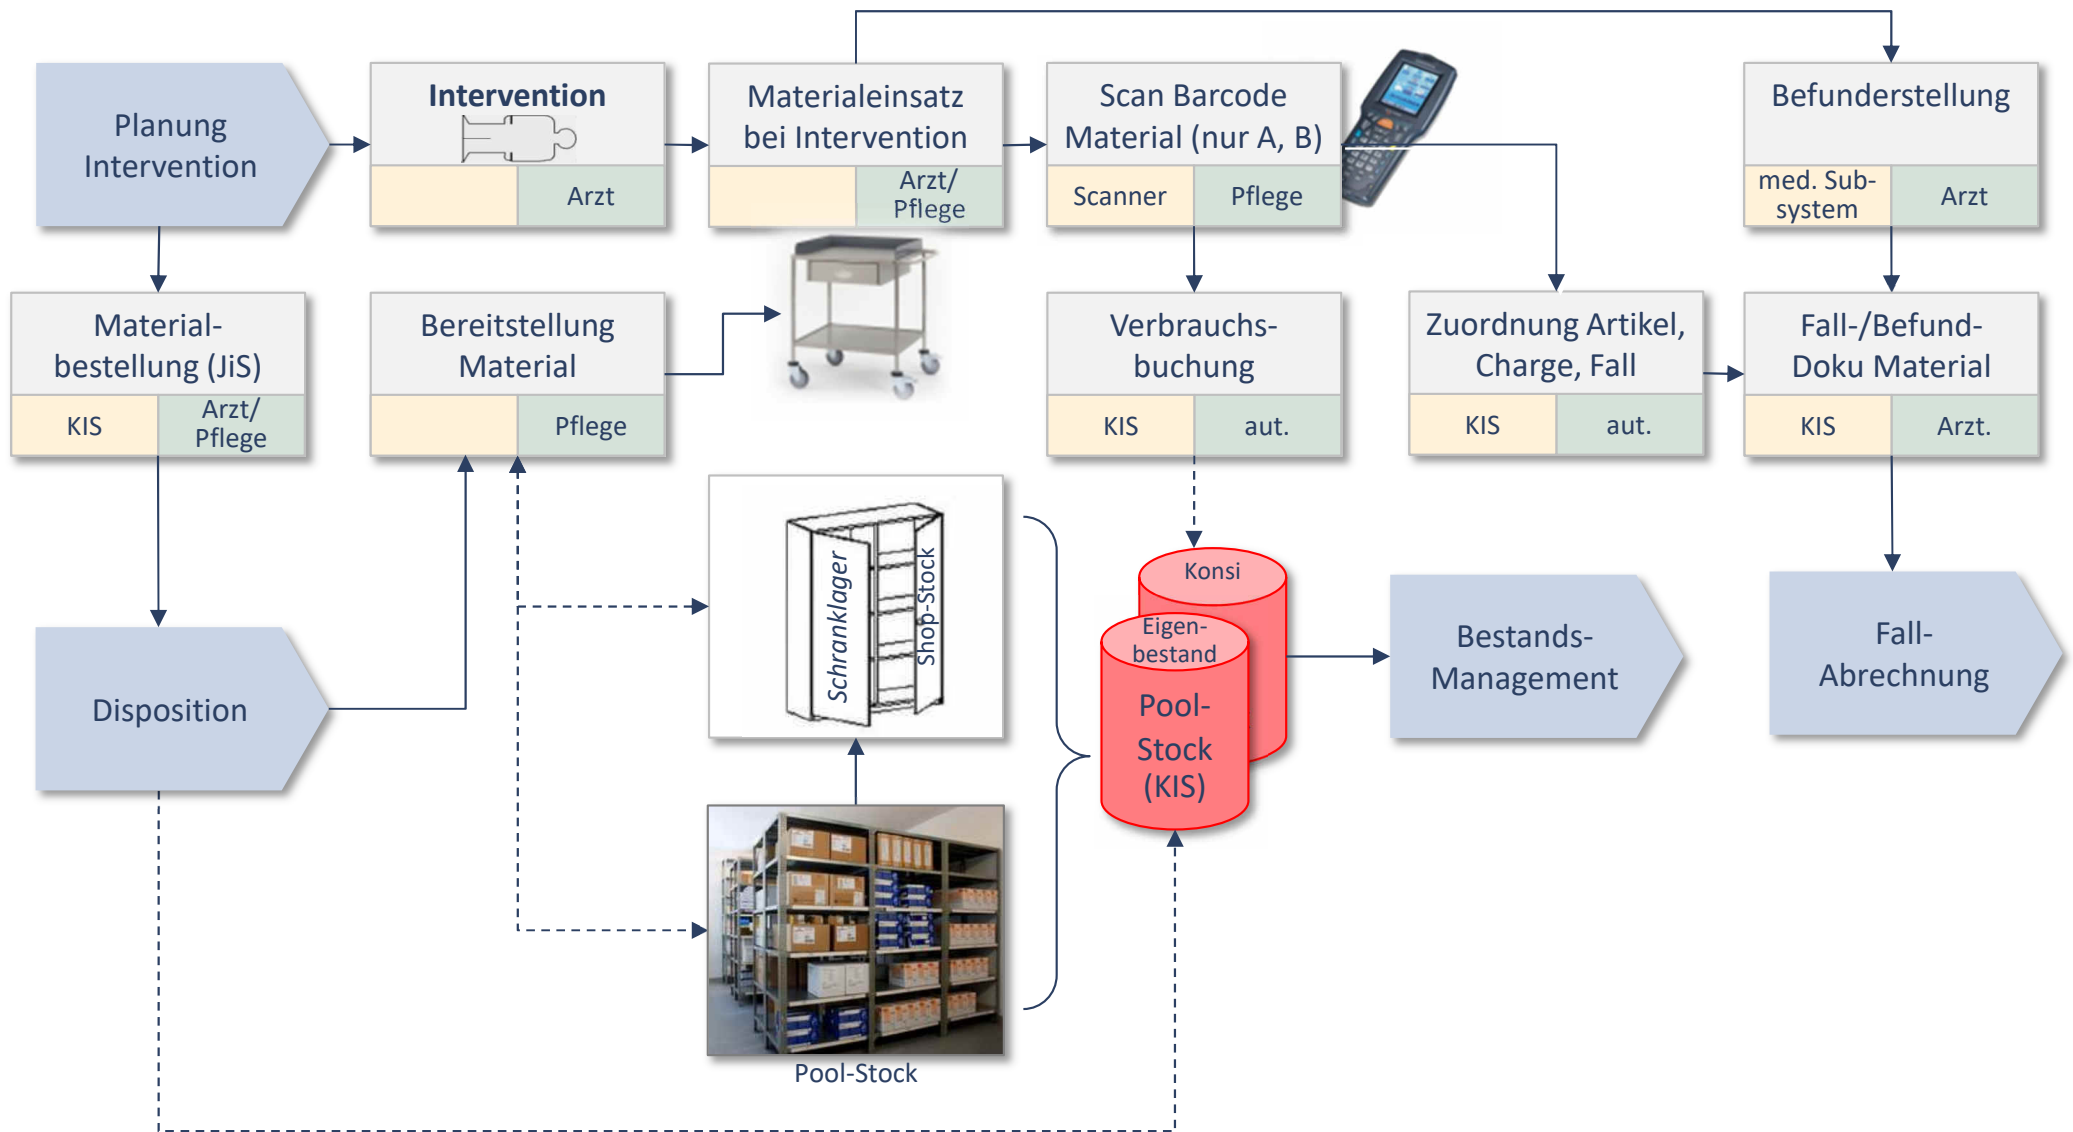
Planung Intervention

Intervention

Arzt

Materialeinsatz bei Intervention

Arzt/ Pflege

Scan Barcode Material (nur A, B)

Scanner | Pflege

Befunderstellung

med. Subsystem | Arzt

Materialbestellung (JiS)

KIS | Arzt/ Pflege

Bereitstellung Material

Pflege

Verbrauchsbuchung

KIS | aut.

Zuordnung Artikel, Charge, Fall

KIS | aut.

Fall-/Befund-Doku Material

KIS | Arzt.

Schranklager

Shop-Stock

Konsi

Eigenbestand

Pool-Stock (KIS)

Bestands-Management

Fall-Abrechnung

Disposition

Pool-Stock